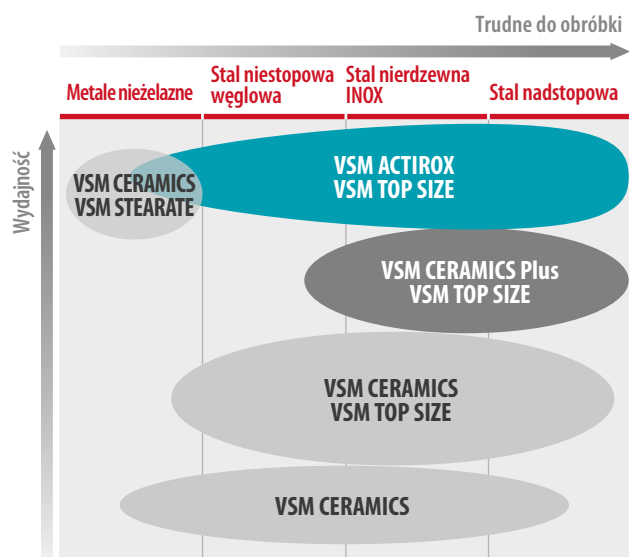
Trudne do obróbki

Metale nieżelazne

Stal niestopowa węglowa

Stal nierdzewna INOX

Stal nadstopowa

Wydajność

VSM CERAMICS
VSM STEARATE

VSM ACTIROX
VSM TOP SIZE

VSM CERAMICS Plus
VSM TOP SIZE

VSM CERAMICS
VSM TOP SIZE

VSM CERAMICS